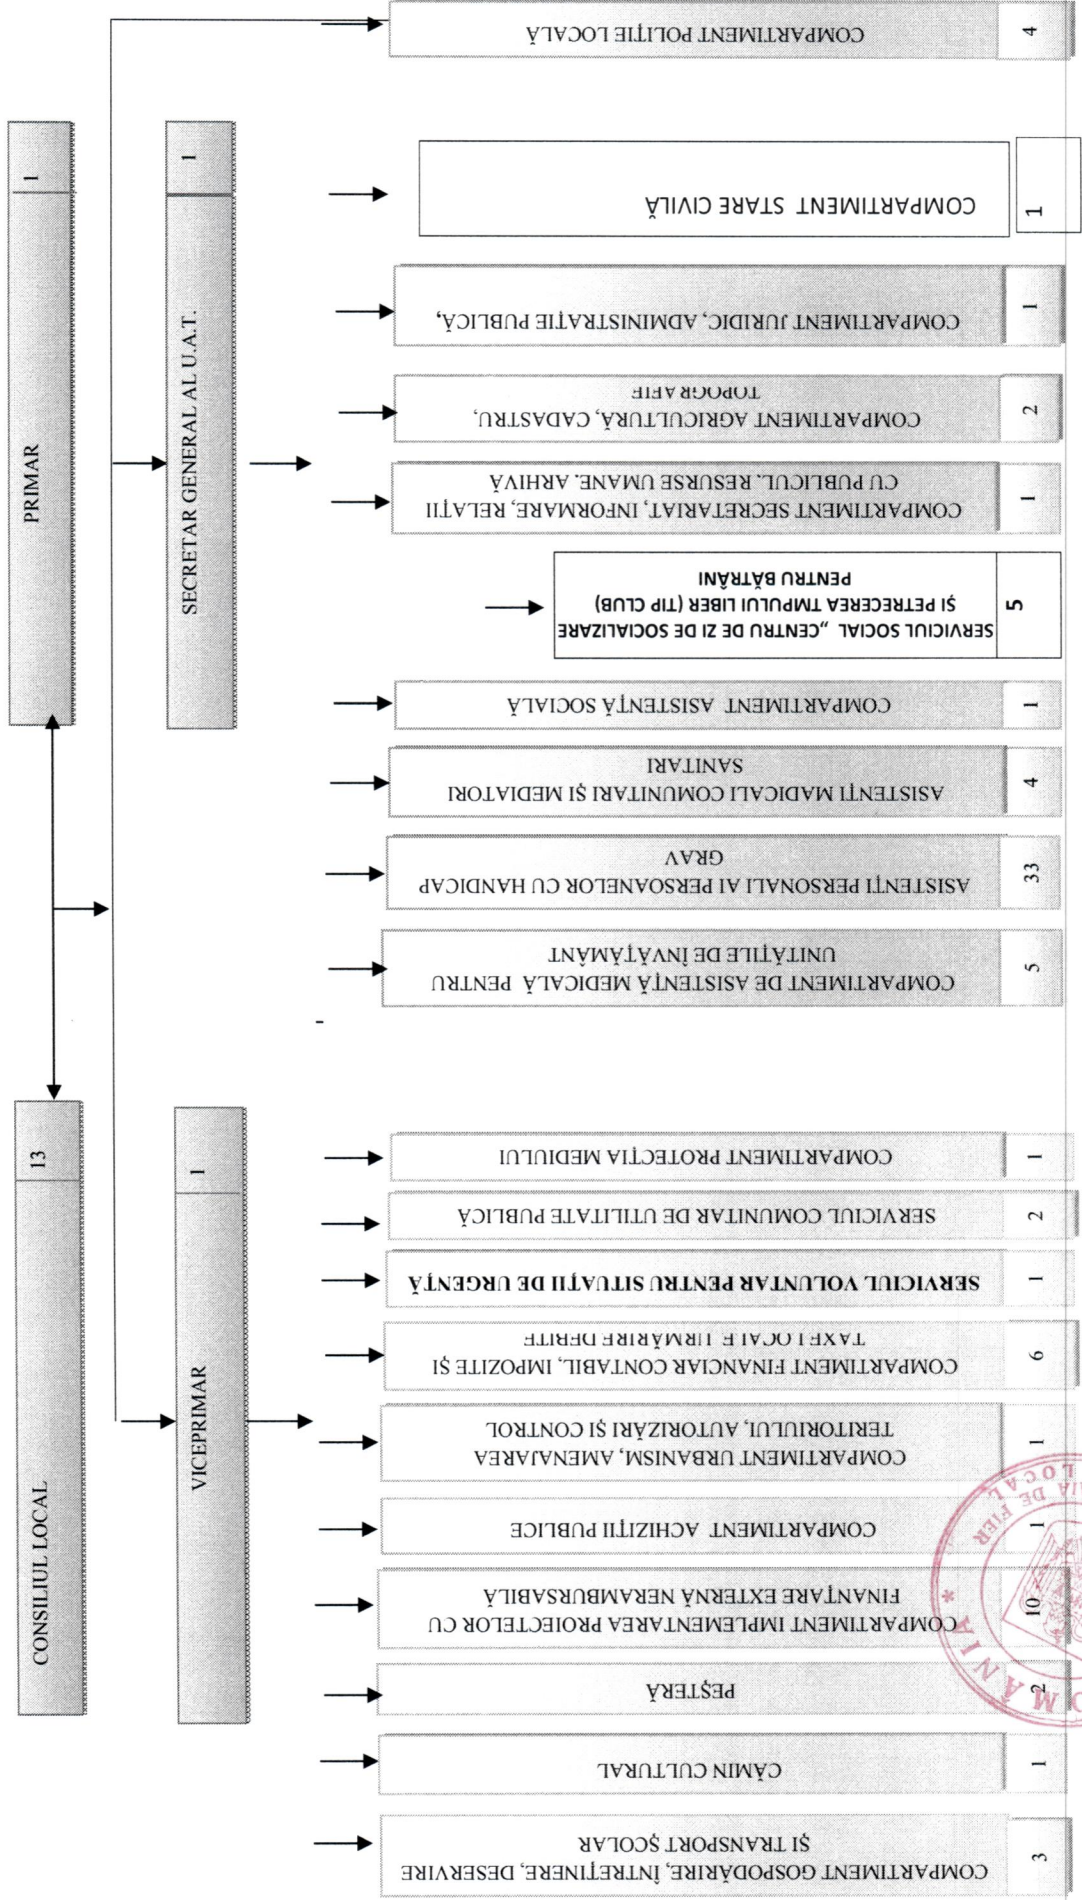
PRIMAR

1

CONSILIUL LOCAL

13

SECRETAR GENERAL AL U.A.T.

1

VICEPRIMAR

1

4 COMPARTIMENT POLIȚIE LOCALĂ

1 COMPARTIMENT STARE CIVILĂ

1 COMPARTIMENT JURIDIC, ADMINISTRAȚIE PUBLICĂ,

2 COMPARTIMENT AGRICULTURĂ, CADASTRU, TOPOGRAFIE

1 COMPARTIMENT SECRETARIAT, INFORMARE, RELAȚII CU PUBLICUL, RESURSE UMANE, ARHIVĂ

5 SERVICIUL SOCIAL „CENTRU DE ZI DE SOCIALIZARE ȘI PETRECEREA TIMPULUI LIBER (TIP CLUB) PENTRU BĂTRÂNI

1 COMPARTIMENT ASISTENȚĂ SOCIALĂ

4 ASISTENȚI MADICALI COMUNITARI ȘI MEDIATORI SANITARI

33 ASISTENȚI PERSONALI AI PERSOANELOR CU HANDICAP GRAV

5 COMPARTIMENT DE ASISTENȚĂ MEDICALĂ PENTRU UNITĂȚILE DE ÎNVĂȚĂMÂNT

1 COMPARTIMENT PROTECȚIA MEDIULUI

2 SERVICIUL COMUNITAR DE UTILITATE PUBLICĂ

1 SERVICIUL VOLUNTAR PENTRU SITUAȚII DE URGENȚĂ

6 COMPARTIMENT FINANCIAR CONTABIL, IMPOZITE ȘI TAXE LOCALE URMĂRIRE DEBITE

1 COMPARTIMENT URBANISM, AMENAJAREA TERITORIULUI, AUTORIZĂRI ȘI CONTROL

1 COMPARTIMENT ACHIZIȚII PUBLICE

10 COMPARTIMENT IMPLEMENTAREA PROIECTELOR CU FINANȚARE EXTERNĂ NERAMBURSABILĂ

2 PEȘTERA

1 CĂMIN CULTURAL

3 COMPARTIMENT GOSPODĂRIRE, ÎNTREȚINERE, DESERVIRE ȘI TRANSPORT ȘCOLAR